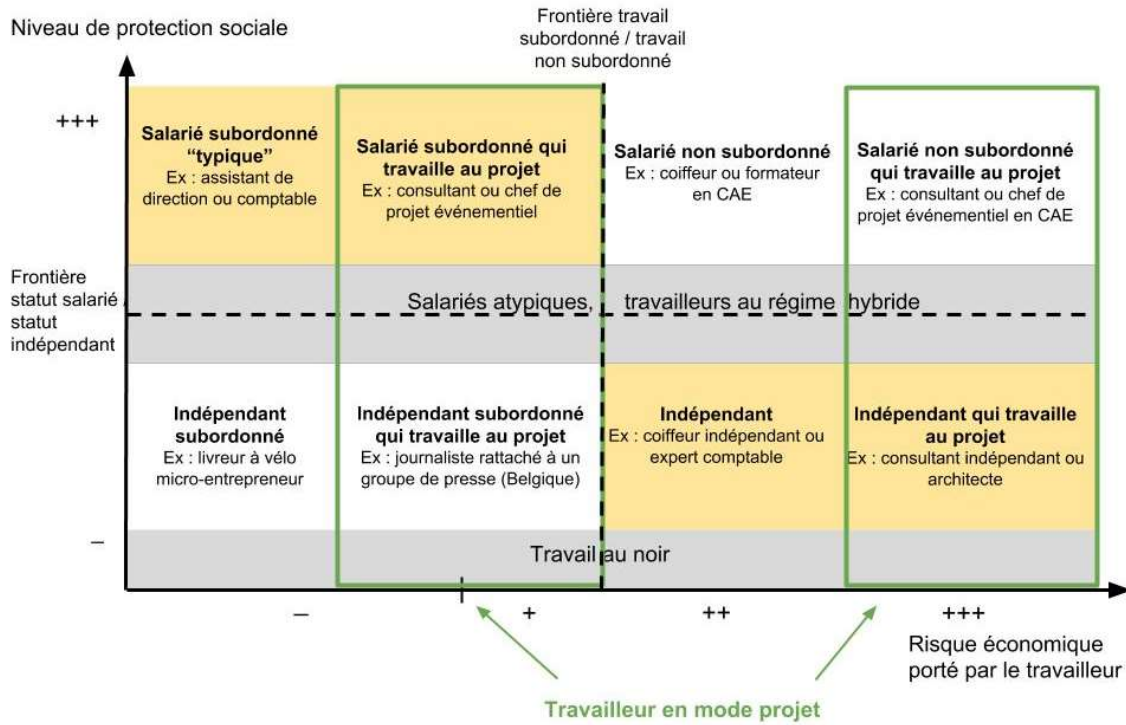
Niveau de protection sociale

Frontière travail subordonné / travail non subordonné

+++

Salarié subordonné "typique"
Ex : assistant de direction ou comptable

Salarié subordonné qui travaille au projet
Ex : consultant ou chef de projet événementiel

Salarié non subordonné
Ex : coiffeur ou formateur en CAE

Salarié non subordonné qui travaille au projet
Ex : consultant ou chef de projet événementiel en CAE

Frontière statut salarié statut indépendant

Salariés atypiques, travailleurs au régime hybride

Indépendant subordonné
Ex : livreur à vélo micro-entrepreneur

Indépendant subordonné qui travaille au projet
Ex : journaliste rattaché à un groupe de presse (Belgique)

Indépendant
Ex : coiffeur indépendant ou expert comptable

Indépendant qui travaille au projet
Ex : consultant indépendant ou architecte

–

Travail au noir

–

+

++

+++

Risque économique porté par le travailleur

Travailleur en mode projet